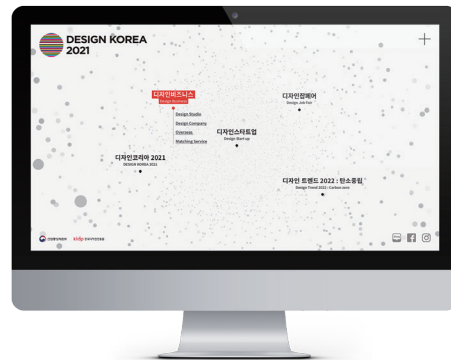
DESIGN KOREA 2021

+

디자인비즈니스
Design Business

Design Studio
Design Company
Overseas
Matching Service

디자인잡페어
Design Job Fair

디자인스타트업
Design Start-up

디자인코리아 2021
DESIGN KOREA 2021

디자인 트렌드 2022 : 탄소중립
Design Trend 2022 : Carbon zero

산업통상자원부 kidp 한국디자인진흥원